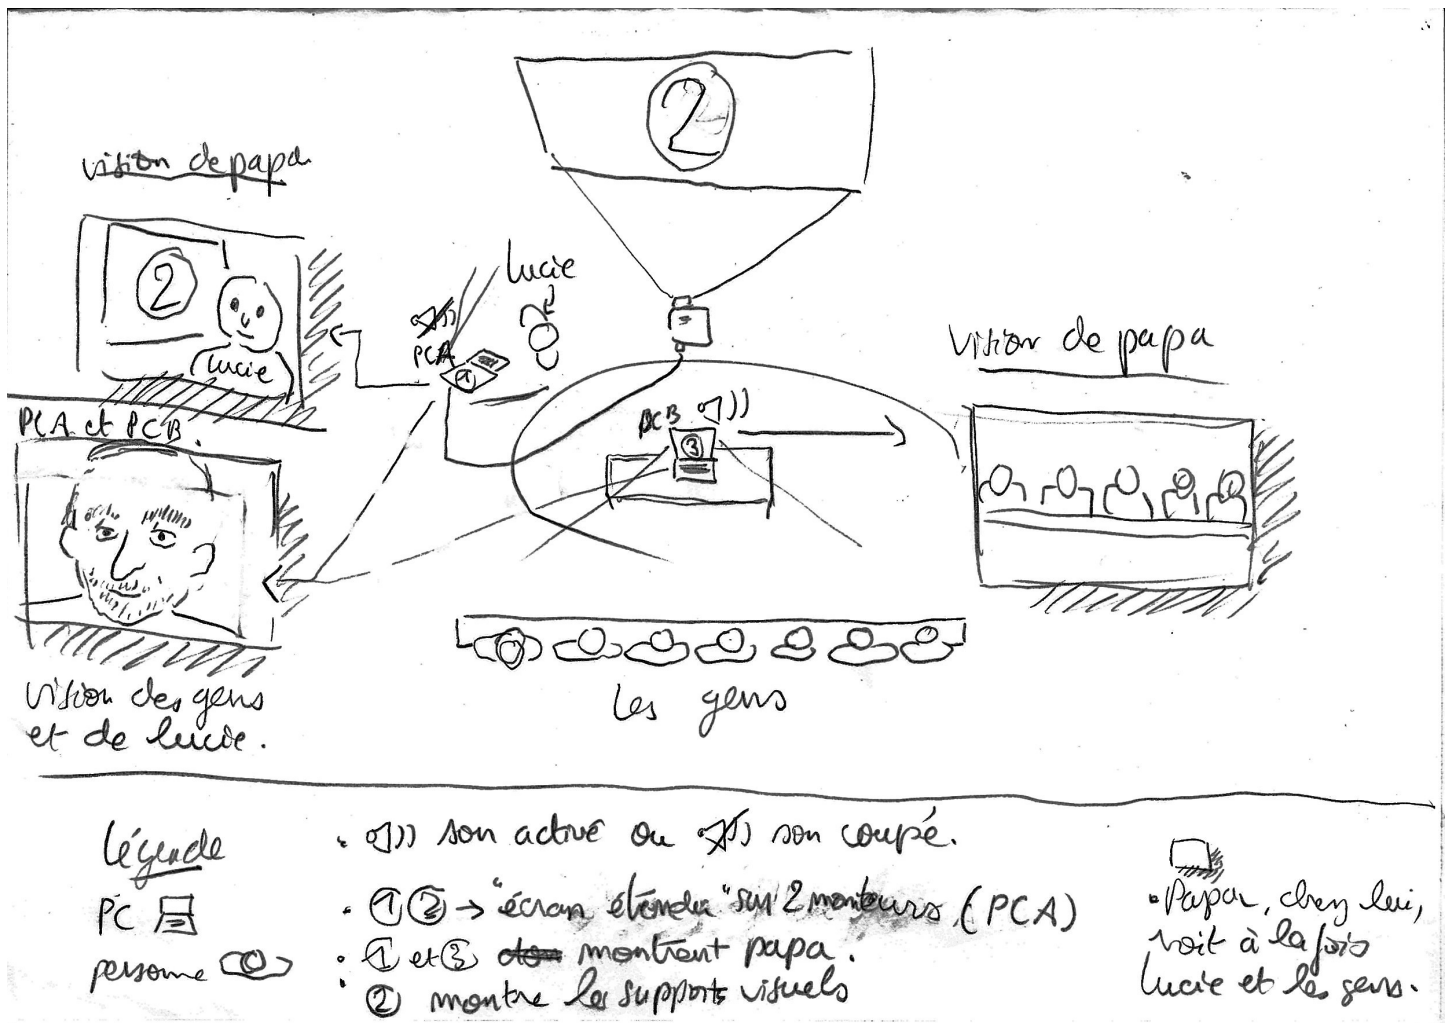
vision de papa

2

Lucie

2

Lucie

PCA

1

Vision de papa

PCA et PCB.

PCB

3

Vision des gens et de Lucie.

Les gens

Légende

PC

personne

: son activé ou son coupé.

: 1 2 → "écran étendu" sur 2 moniteurs (PCA)

: 1 et 3 ~~deux~~ montrent papa.

: 2 montre les supports visuels

• Papa, chez lui, voit à la fois Lucie et les gens.